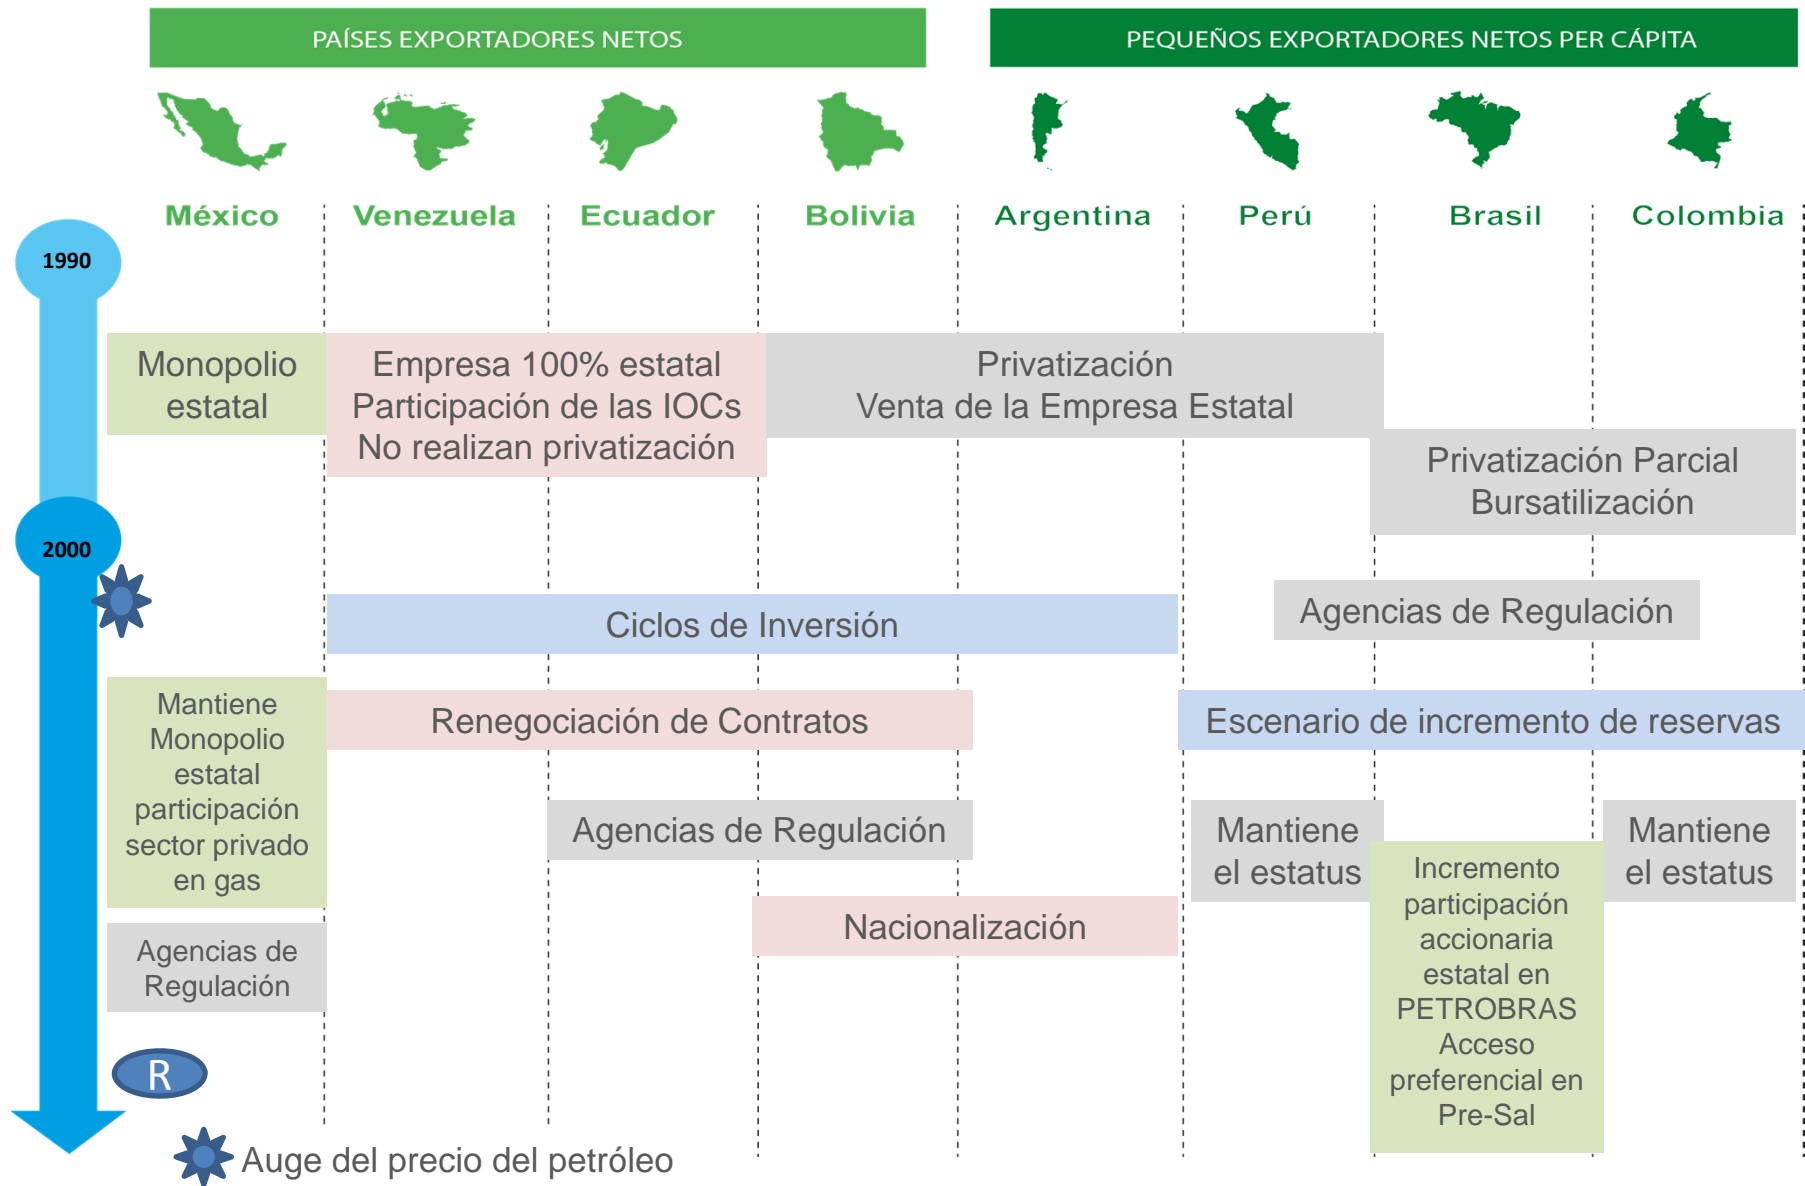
PAÍSES EXPORTADORES NETOS

PEQUEÑOS EXPORTADORES NETOS PER CÁPITA

México

Venezuela

Ecuador

Bolivia

Argentina

Perú

Brasil

Colombia

1990

Monopolio estatal

Empresa 100% estatal
Participación de las IOCs
No realizan privatización

Privatización
Venta de la Empresa Estatal

Privatización Parcial
Bursatilización

2000

Ciclos de Inversión

Agencias de Regulación

Mantiene Monopolio estatal participación sector privado en gas

Renegociación de Contratos

Escenario de incremento de reservas

Agencias de Regulación

Mantiene el estatus

Incremento participación accionaria estatal en PETROBRAS Acceso preferencial en Pre-Sal

Mantiene el estatus

Nacionalización

Agencias de Regulación

R

Auge del precio del petróleo